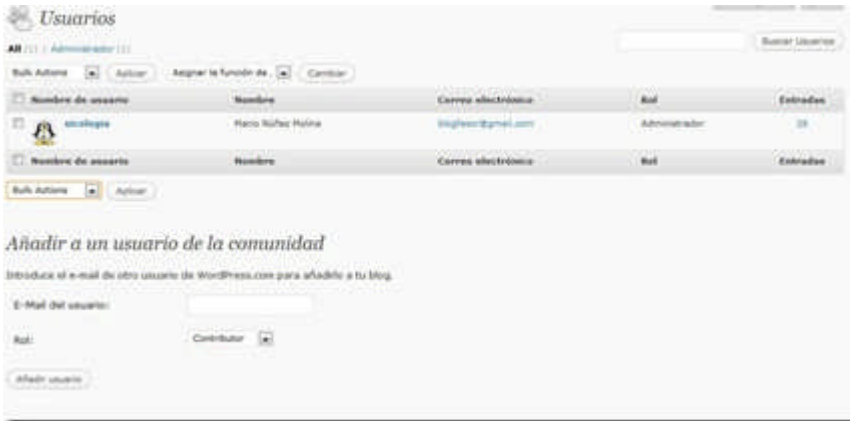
Usuarios

All (1) | Administrador (1)

Buscar Usuarios

Bulk Actions | Aplicar | Asignar la función de... | Cambiar

| Nombre de usuario | Nombre | Correo electrónico | Rol | Entradas |
|---|---|---|---|---|
| sicologia | Mario Núñez Molina | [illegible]@gmail.com | Administrador | 39 |
| Nombre de usuario | Nombre | Correo electrónico | Rol | Entradas |

Bulk Actions | Aplicar

Añadir a un usuario de la comunidad

Introduce el e-mail de otro usuario de WordPress.com para añadirlo a tu blog.

E-Mail del usuario:

Rol: Contributor

Añadir usuario